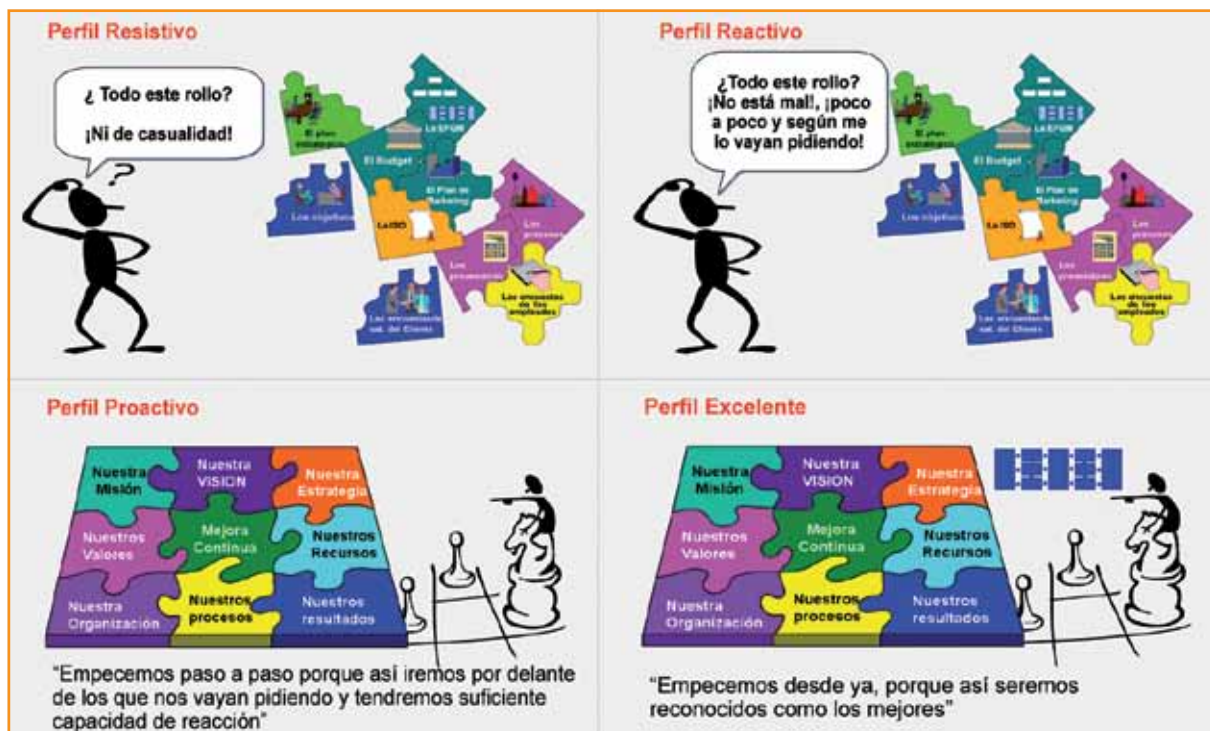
Perfil Resistivo

¿ Todo este rollo?
¡Ni de casualidad!

?

El plan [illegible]
La EFQM
El Budget
El Plan de Marketing
Los objetivos
La ISO
Los procesos
Las promociones
Las encuestas de los empleados
Las encuestas sat. del Cliente

Perfil Reactivo

¿Todo este rollo?
¡No está mal!, ¡poco a poco y según me lo vayan pidiendo!

El plan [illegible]
La EFQM
El Budget
El Plan de Marketing
Los objetivos
La ISO
Los procesos
Las promociones
Las encuestas de los empleados
Las encuestas sat. del Cliente

Perfil Proactivo

Nuestra Misión
Nuestra VISION
Nuestra Estrategia
Nuestros Valores
Mejora Continua
Nuestros Recursos
Nuestra Organización
Nuestros procesos
Nuestros resultados

“Empecemos paso a paso porque así iremos por delante de los que nos vayan pidiendo y tendremos suficiente capacidad de reacción”

Perfil Excelente

Nuestra Misión
Nuestra VISION
Nuestra Estrategia
Nuestros Valores
Mejora Continua
Nuestros Recursos
Nuestra Organización
Nuestros procesos
Nuestros resultados

“Empecemos desde ya, porque así seremos reconocidos como los mejores”